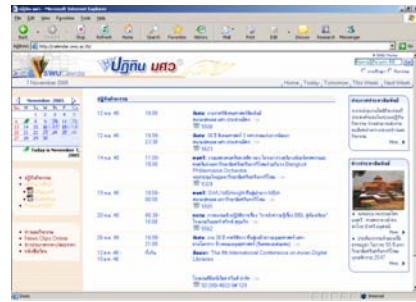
ปฏิทิน มศว - Microsoft Internet Explorer

File Edit View Favorites Tools Help

Back Refresh Home Search Favorites History Mail Print Edit Discuss Research Messenger

Address http://calendar.swu.ac.th/

Go

SWU Calendar

ปฏิทิน มศว

7 November 2005

Home | Today | Tomorrow | This Week | Next Week

November 2005

Today is November 7, 2005

ปฏิทินกิจกรรม

12 พ.ย. 48 | 19:00 |
12 พ.ย. 48 | 19:00 |
14 พ.ย. 48 | 17:00 19:30 |
16 พ.ย. 48 | 18:00 |
20 พ.ย. 48 | 09:30 14:30 |
20 พ.ย. 48 | 19:00 21:30 |
23 พ.ย. 48 | ทั้งวัน | The 9th International Conference on Asian Digital Libraries

More

More